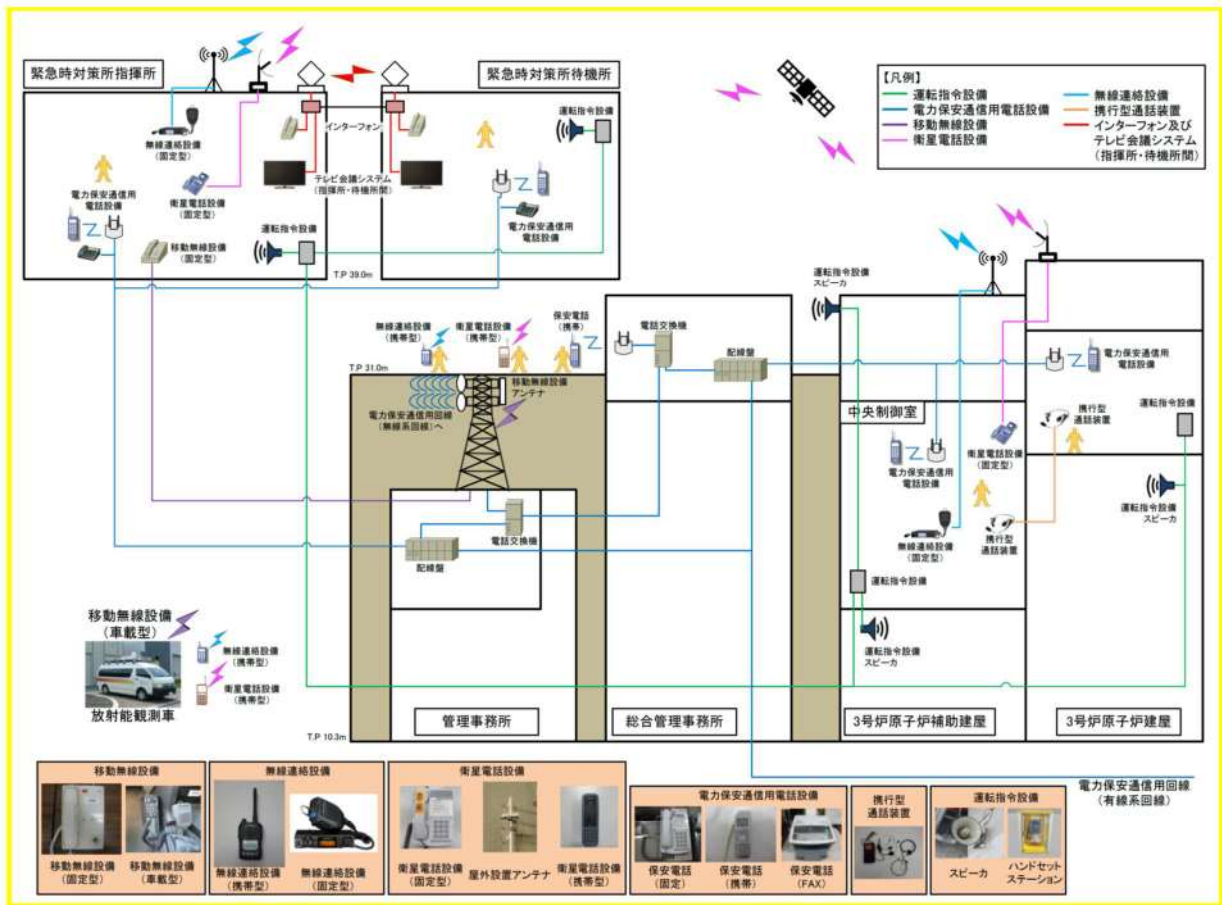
緊急時対策所指揮所

緊急時対策所待機所

【凡例】
運転指令設備
電力保安通信用電話設備
移動無線設備
衛星電話設備
無線連絡設備
携行型通話装置
インターフォン及びテレビ会議システム（指揮所・待機所間）

無線連絡設備（固定型）
インターフォン
運転指令設備
衛星電話設備（固定型）
テレビ会議システム（指揮所・待機所間）
電力保安通信用電話設備
電力保安通信用電話設備
移動無線設備（固定型）
運転指令設備
T.P 39.0m

運転指令設備スピーカ

無線連絡設備（携帯型）
衛星電話設備（携帯型）
保安電話（携帯）
電話交換機
配線盤
電力保安通信用電話設備
T.P 31.0m
移動無線設備アンテナ
電力保安通信用回線（無線系回線）へ
中央制御室
携行型通話装置
運転指令設備
電力保安通信用電話設備
衛星電話設備（固定型）
運転指令設備スピーカ
電話交換機
配線盤
無線連絡設備（固定型）
携行型通話装置
運転指令設備

移動無線設備（車載型）
無線連絡設備（携帯型）
衛星電話設備（携帯型）
運転指令設備スピーカ
放射能観測車
T.P 10.3m
管理事務所
総合管理事務所
3号炉原子炉補助建屋
3号炉原子炉建屋

電力保安通信用回線（有線系回線）

移動無線設備
移動無線設備（固定型）
移動無線設備（車載型）

無線連絡設備
無線連絡設備（携帯型）
無線連絡設備（固定型）

衛星電話設備
衛星電話設備（固定型）
屋外設置アンテナ
衛星電話設備（携帯型）

電力保安通信用電話設備
保安電話（固定）
保安電話（携帯）
保安電話（FAX）

携行型通話装置

運転指令設備
スピーカ
ハンドセットステーション